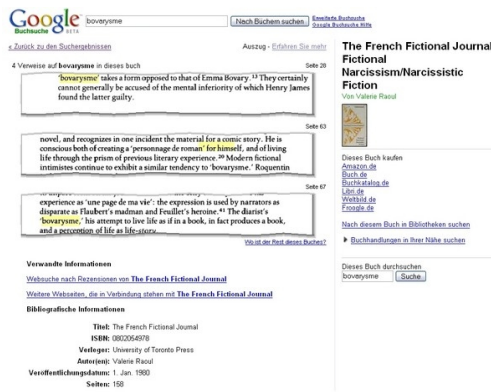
Google Buchsuche BETA

bovarysme

Nach Büchern suchen

Erweiterte Buchsuche
Google Buchsuche Hilfe

« Zurück zu den Suchergebnissen

Auszug - Erfahren Sie mehr

4 Verweise auf bovarysme in dieses buch

Seite 28

'bovarysme' takes a form opposed to that of Emma Bovary. 13 They certainly cannot generally be accused of the mental inferiority of which Henry James found the latter guilty.

Seite 63

novel, and recognizes in one incident the material for a comic story. He is conscious both of creating a 'personage de roman' for himself, and of living life through the prism of previous literary experience. 20 Modern fictional intimistes continue to exhibit a similar tendency to 'bovarysme'. Roquentin

Seite 67

experience as 'une page de ma vie': the expression is used by narrators as disparate as Flaubert's madman and Feuillet's heroine. 41 The diarist's 'bovarysme,' his attempt to live life as if in a book, in fact produces a book, and a perception of life as life-story.

Wo ist der Rest dieses Buches?

Verwandte Informationen

Websuche nach Rezensionen von The French Fictional Journal

Weitere Webseiten, die in Verbindung stehen mit The French Fictional Journal

Bibliografische Informationen

| | |
|---|---|
| Titel: | The French Fictional Journal |
| ISBN: | 0802054978 |
| Verleger: | University of Toronto Press |
| Autor(en): | Valerie Raoul |
| Veröffentlichungsdatum: | 1. Jan. 1980 |
| Seiten: | 158 |

The French Fictional Journal Fictional Narcissism/Narcissistic Fiction
Von Valerie Raoul

Dieses Buch kaufen
Amazon.de
Buch.de
Buchkatalog.de
Libri.de
Weltbild.de
Froogle.de

Nach diesem Buch in Bibliotheken suchen

Buchhandlungen in Ihrer Nähe suchen

Dieses Buch durchsuchen
bovarysme
Suche